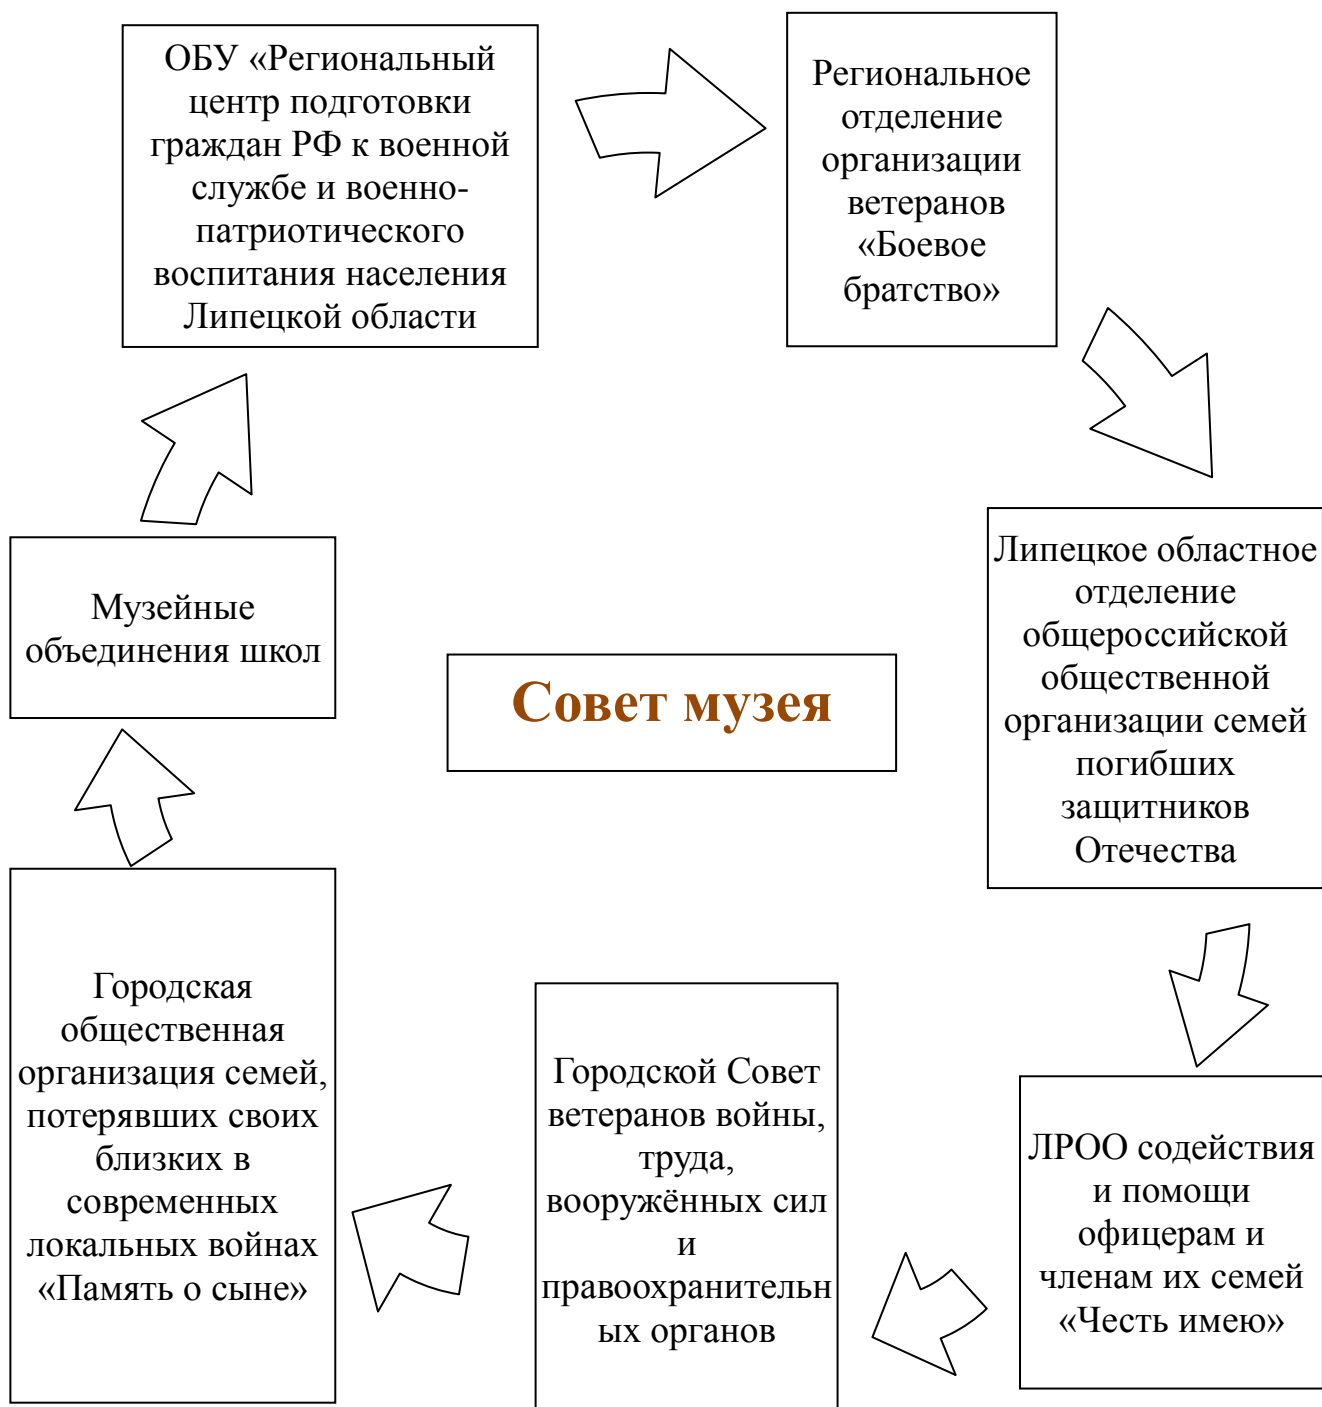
ОБУ «Региональный центр подготовки граждан РФ к военной службе и военно-патриотического воспитания населения Липецкой области

Региональное отделение организации ветеранов «Боевое братство»

Липецкое областное отделение общероссийской общественной организации семей погибших защитников Отечества

ЛРОО содействия и помощи офицерам и членам их семей «Честь имею»

Городской Совет ветеранов войны, труда, вооружённых сил и правоохранительных органов

Городская общественная организация семей, потерявших своих близких в современных локальных войнах «Память о сыне»

Музейные объединения школ

Совет музея